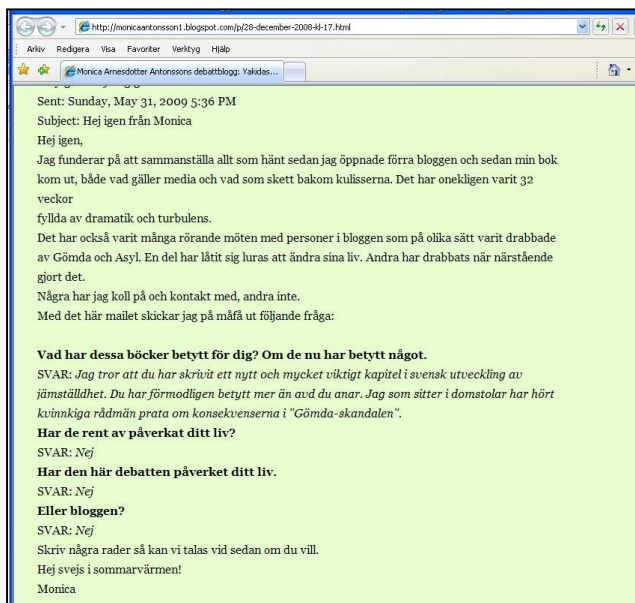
http://monicaantonsson1.blogspot.com/p/28-december-2008-kl-17.html

Arkiv Redigera Visa Favoriter Verktyg Hjälp

Monica Arnesdotter Antonssons debattblogg: Yakidas...

Sent: Sunday, May 31, 2009 5:36 PM
Subject: Hej igen från Monica
Hej igen,
Jag funderar på att sammanställa allt som hänt sedan jag öppnade förra bloggen och sedan min bok kom ut, både vad gäller media och vad som skett bakom kulisserna. Det har onekligen varit 32 veckor
fyllda av dramatik och turbulens.
Det har också varit många rörande möten med personer i bloggen som på olika sätt varit drabbade av Gömda och Asyl. En del har låtit sig luras att ändra sina liv. Andra har drabbats när närstående gjort det.
Några har jag koll på och kontakt med, andra inte.
Med det här mailet skickar jag på måfå ut följande fråga:

**Vad har dessa böcker betytt för dig? Om de nu har betytt något.**
SVAR: *Jag tror att du har skrivit ett nytt och mycket viktigt kapitel i svensk utveckling av jämställdhet. Du har förmodligen betytt mer än avd du anar. Jag som sitter i domstolar har hört kvinnkiga rådmän prata om konsekvenserna i "Gömda-skandalen".*
**Har de rent av påverkat ditt liv?**
SVAR: *Nej*
**Har den här debatten påverkat ditt liv.**
SVAR: *Nej*
**Eller bloggen?**
SVAR: *Nej*
Skriv några rader så kan vi talas vid sedan om du vill.
Hej svejs i sommarvärmen!
Monica